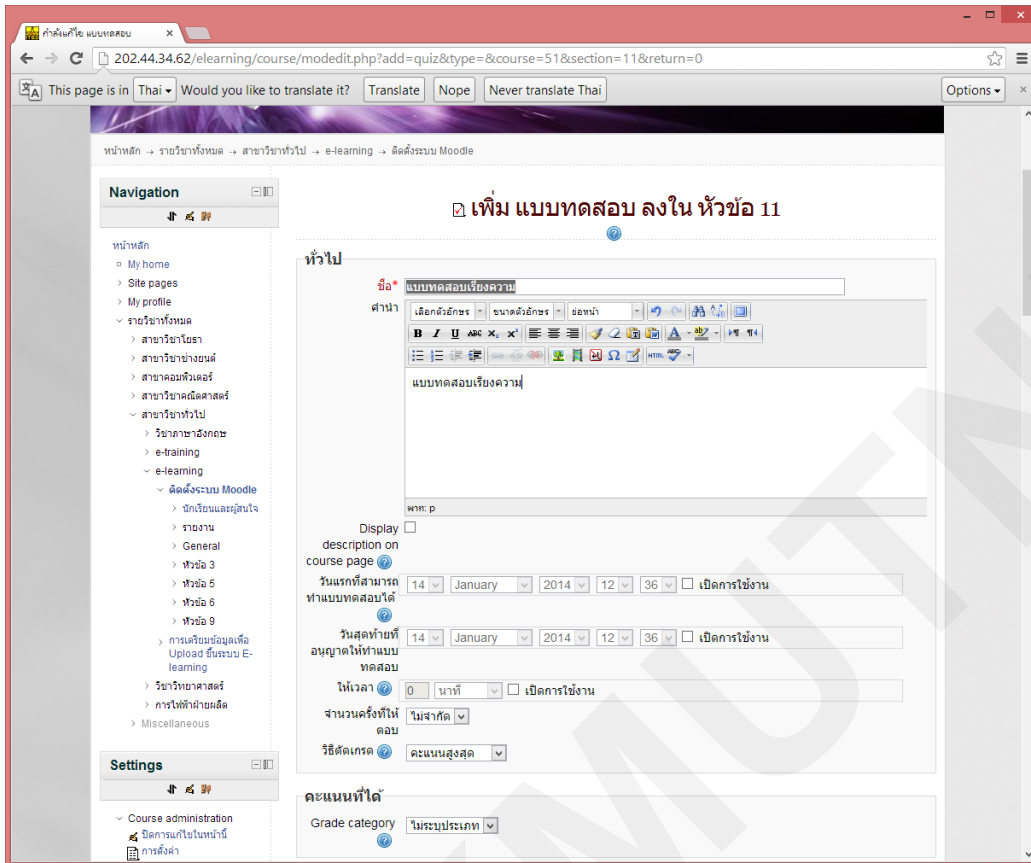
กำลังแก้ไข แบบทดสอบ ×

202.44.34.62/elearning/course/modedit.php?add=quiz&type=&course=51&section=11&return=0

This page is in Thai Would you like to translate it? Translate Nope Never translate Thai Options

หน้าหลัก → รายวิชาทั้งหมด → สาขาวิชาทั่วไป → e-learning → ติดตั้งระบบ Moodle

Navigation

หน้าหลัก
My home
Site pages
My profile
รายวิชาทั้งหมด
สาขาวิชาโยธา
สาขาวิชาช่างยนต์
สาขาคอมพิวเตอร์
สาขาวิชาคณิตศาสตร์
สาขาวิชาทั่วไป
วิชาภาษาอังกฤษ
e-training
e-learning
ติดตั้งระบบ Moodle
นักเรียนและผู้สนใจ
รายงาน
General
หัวข้อ 3
หัวข้อ 5
หัวข้อ 6
หัวข้อ 9
การเตรียมข้อมูลเพื่อ Upload ขึ้นระบบ E-learning
วิชาวิทยาศาสตร์
การไฟฟ้าฝ่ายผลิต
Miscellaneous

Settings

Course administration
ปิดการแก้ไขในหน้านี้
การตั้งค่า

เพิ่ม แบบทดสอบ ลงใน หัวข้อ 11

ทั่วไป

ชื่อ* แบบทดสอบเรียงความ
คำนำ เลือกตัวอักษร ขนาดตัวอักษร ย่อหน้า
แบบทดสอบเรียงความ
พาธ: p

Display description on course page

วันแรกที่สามารถทำแบบทดสอบได้ 14 January 2014 12 36 เปิดการใช้งาน

วันสุดท้ายที่อนุญาตให้ทำแบบทดสอบ 14 January 2014 12 36 เปิดการใช้งาน

ให้เวลา 0 นาที เปิดการใช้งาน

จำนวนครั้งที่ให้ตอบ ไม่จำกัด

วิธีตัดเกรด คะแนนสูงสุด

คะแนนที่ได้

Grade category ไม่ระบุประเภท